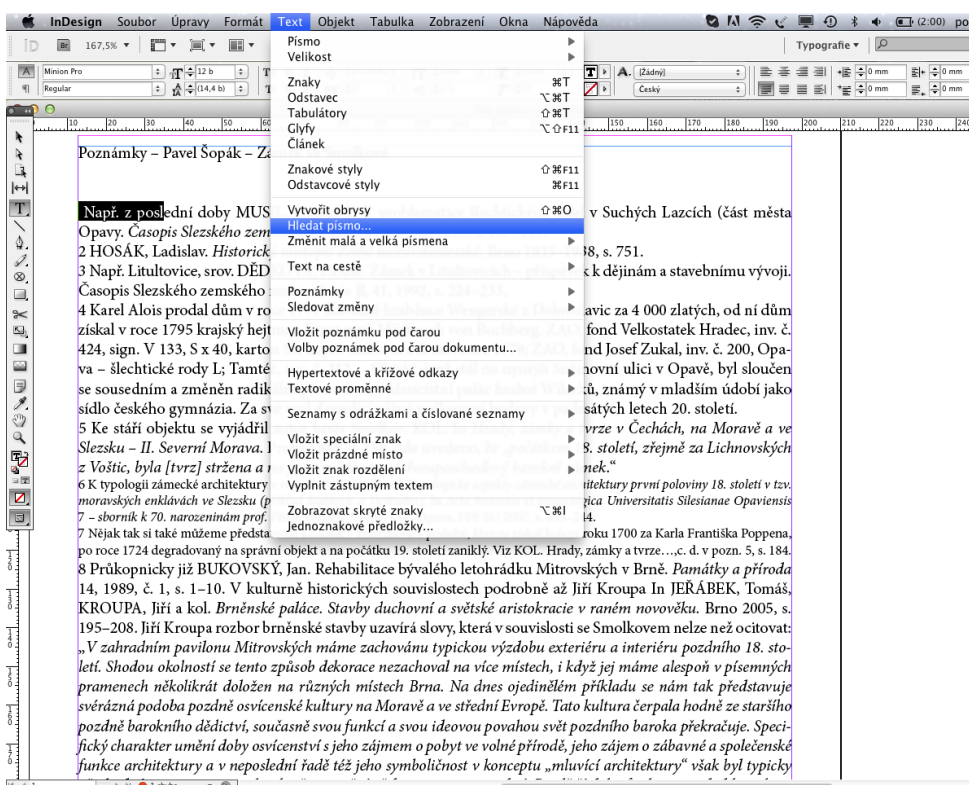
InDesign Soubor Úpravy Formát Text Objekt Tabulka Zobrazení Okna Nápověda

(2:00) po

167,5%

Typografie

Minion Pro

Regular

12 b

(14,4 b)

[Žádný]

Český

0 mm

Písmo
Velikost

Znaky ⌘T
Odstavec ⌥⌘T
Tabulátory ⇧⌘T
Glyfy ⌥⇧F11
Článek

Znakové styly ⇧⌘F11
Odstavcové styly ⌘F11

Vytvořit obrysy ⇧⌘O
Hledat písmo...
Změnit malá a velká písmena

Text na cestě

Poznámky
Sledovat změny

Vložit poznámku pod čarou
Volby poznámek pod čarou dokumentu...

Hypertextové a křížové odkazy
Textové proměnné

Seznamy s odrážkami a číslované seznamy

Vložit speciální znak
Vložit prázdné místo
Vložit znak rozdělení
Vyplnit zástupným textem

Zobrazovat skryté znaky ⌥⌘I
Jednoznakové předlohy...

Poznámky – Pavel Šopák – Za

Např. z poslední doby MUS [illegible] v Suchých Lazcích (část města Opavy. Časopis Slezského zem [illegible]
2 HOSÁK, Ladislav. Historick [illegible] 38, s. 751.
3 Např. Litultovice, srov. DĚD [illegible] k dějinám a stavebnímu vývoji. Časopis Slezského zemského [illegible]
4 Karel Alois prodal dům v ro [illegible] avic za 4 000 zlatých, od ní dům získal v roce 1795 krajský hejt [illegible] fond Velkostatek Hradec, inv. č. 424, sign. V 133, S x 40, karto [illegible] nd Josef Zukal, inv. č. 200, Opava – šlechtické rody L; Tamté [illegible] hovní ulici v Opavě, byl sloučen se sousedním a změněn radik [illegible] ků, známý v mladším údobí jako sídlo českého gymnázia. Za sv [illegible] sátých letech 20. století.
5 Ke stáří objektu se vyjádřil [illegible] vrze v Čechách, na Moravě a ve Slezsku – II. Severní Morava. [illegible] 8. století, zřejmě za Lichnovských z Voštic, byla [tvrz] stržena a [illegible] nek."
6 K typologii zámecké architektury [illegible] itektury první poloviny 18. století v tzv. moravských enklávách ve Slezsku (p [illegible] gica Universitatis Silesianae Opaviensis 7 – sborník k 70. narozeninám prof. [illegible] 4.
7 Nějak tak si také můžeme představ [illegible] roku 1700 za Karla Františka Poppena, po roce 1724 degradovaný na správní objekt a na počátku 19. století zaniklý. Viz KOL. Hrady, zámky a tvrze…,c. d. v pozn. 5, s. 184.
8 Průkopnický již BUKOVSKÝ, Jan. Rehabilitace bývalého letohrádku Mitrovských v Brně. Památky a příroda 14, 1989, č. 1, s. 1–10. V kulturně historických souvislostech podrobně až Jiří Kroupa In JEŘÁBEK, Tomáš, KROUPA, Jiří a kol. Brněnské paláce. Stavby duchovní a světské aristokracie v raném novověku. Brno 2005, s. 195–208. Jiří Kroupa rozbor brněnské stavby uzavírá slovy, která v souvislosti se Smolkovem nelze než ocitovat: „V zahradním pavilonu Mitrovských máme zachovánu typickou výzdobu exteriéru a interiéru pozdního 18. století. Shodou okolností se tento způsob dekorace nezachoval na více místech, i když jej máme alespoň v písemných pramenech několikrát doložen na různých místech Brna. Na dnes ojedinělém příkladu se nám tak představuje svérázná podoba pozdně osvícenské kultury na Moravě a ve střední Evropě. Tato kultura čerpala hodně ze staršího pozdně barokního dědictví, současně svou funkcí a svou ideovou povahou svět pozdního baroka překračuje. Specifický charakter umění doby osvícenství s jeho zájmem o pobyt ve volné přírodě, jeho zájem o zábavné a společenské funkce architektury a v neposlední řadě též jeho symboličnost v konceptu „mluvící architektury" však byl typicky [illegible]